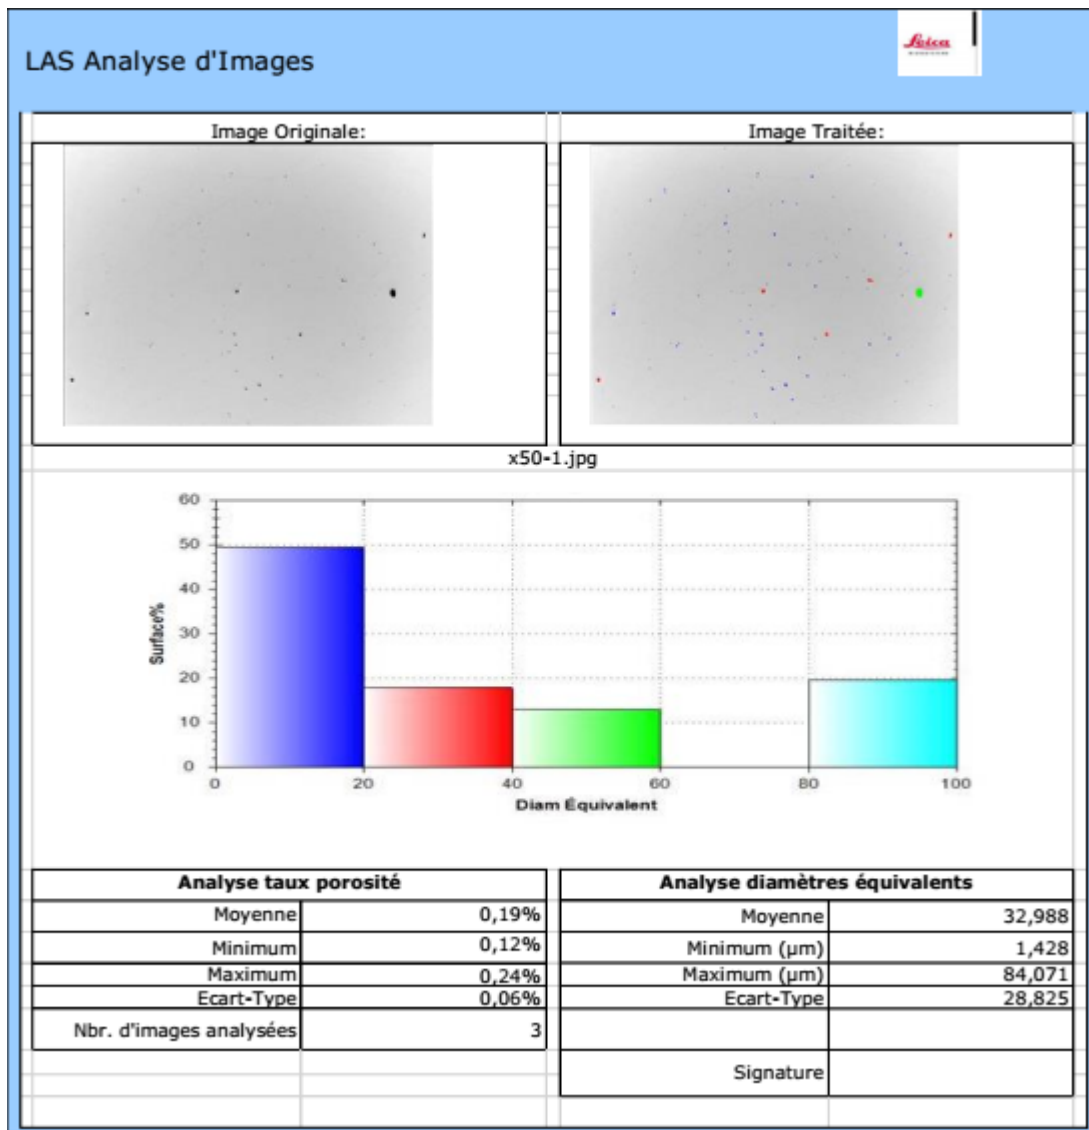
LAS Analyse d'Images

Leica

Image Originale:

Image Traitée:

x50-1.jpg

60
50
40
30
20
10
0

Surface%

0
20
40
60
80
100

Diam Équivalent

| Analyse taux porosité | |
|---|---|
| Moyenne | 0,19% |
| Minimum | 0,12% |
| Maximum | 0,24% |
| Ecart-Type | 0,06% |
| Nbr. d'images analysées | 3 |

| Analyse diamètres équivalents | |
|---|---|
| Moyenne | 32,988 |
| Minimum (µm) | 1,428 |
| Maximum (µm) | 84,071 |
| Ecart-Type | 28,825 |
| | |
| Signature | |